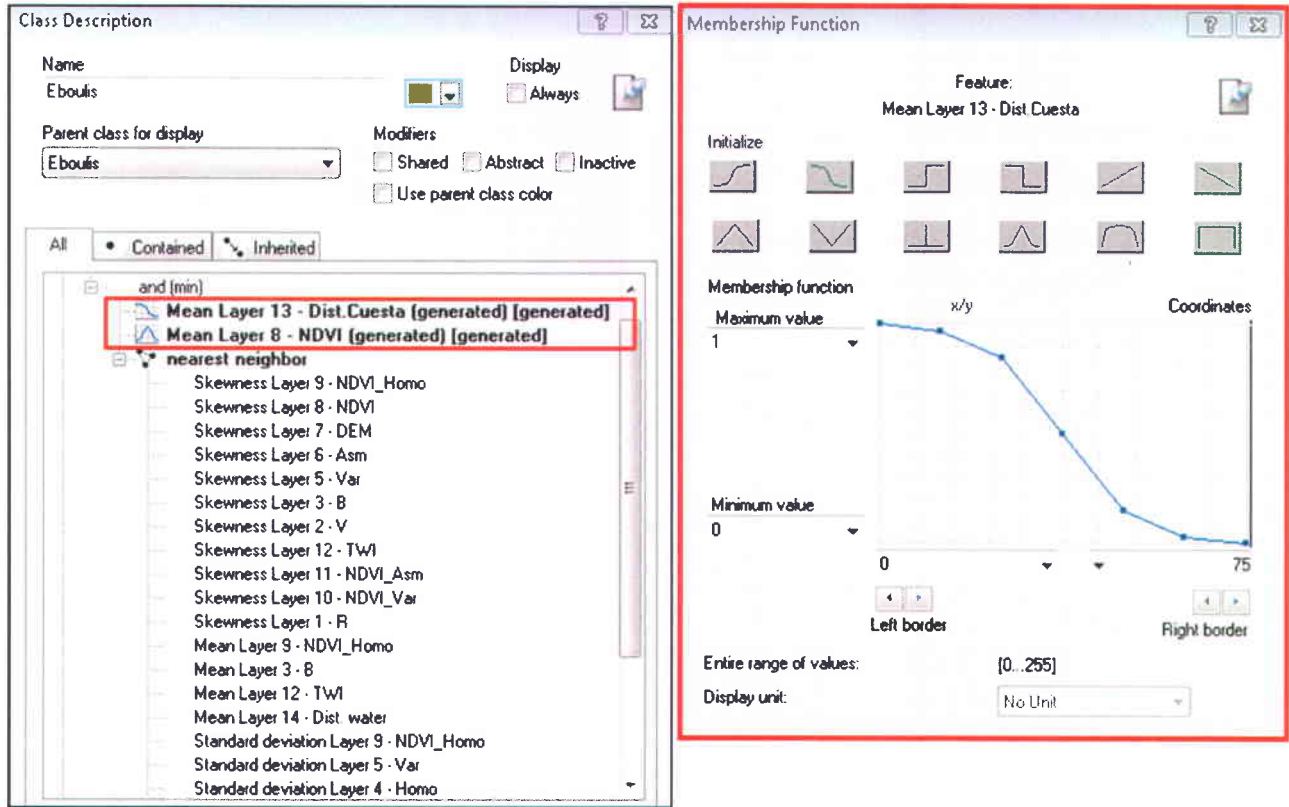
Class Description

Name
Eboulis

Display
Always

Parent class for display
Eboulis

Modifiers
Shared
Abstract
Inactive
Use parent class color

All
Contained
Inherited

and (min)
Mean Layer 13 - Dist.Cuesta (generated) [generated]
Mean Layer 8 - NDVI (generated) [generated]
nearest neighbor
Skewness Layer 9 - NDVI_Homo
Skewness Layer 8 - NDVI
Skewness Layer 7 - DEM
Skewness Layer 6 - Asm
Skewness Layer 5 - Var
Skewness Layer 3 - B
Skewness Layer 2 - V
Skewness Layer 12 - TWI
Skewness Layer 11 - NDVI_Asm
Skewness Layer 10 - NDVI_Var
Skewness Layer 1 - R
Mean Layer 9 - NDVI_Homo
Mean Layer 3 - B
Mean Layer 12 - TWI
Mean Layer 14 - Dist. water
Standard deviation Layer 9 - NDVI_Homo
Standard deviation Layer 5 - Var
Standard deviation Layer 4 - Homo

Membership Function

Feature:
Mean Layer 13 - Dist.Cuesta

Initialize

Membership function
Maximum value
1
x/y
Coordinates
Minimum value
0
0
75
Left border
Right border

Entire range of values:
[0...255]
Display unit:
No Unit